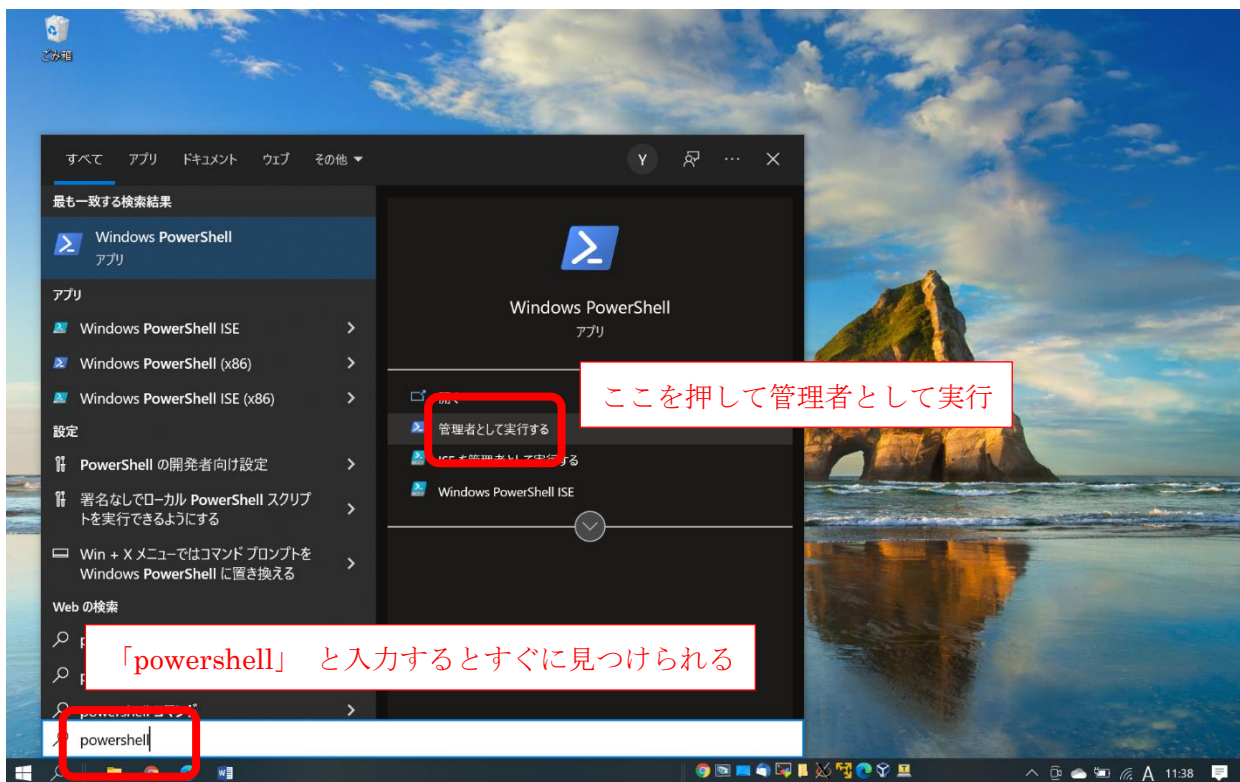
ごみ箱

すべて　アプリ　ドキュメント　ウェブ　その他

Y

最も一致する検索結果

Windows PowerShell
アプリ

アプリ

Windows PowerShell ISE

Windows PowerShell (x86)

Windows PowerShell ISE (x86)

設定

PowerShell の開発者向け設定

署名なしでローカル PowerShell スクリプトを実行できるようにする

Win + X メニューではコマンド プロンプトを Windows PowerShell に置き換える

Web の検索

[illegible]

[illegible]

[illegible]

Windows PowerShell
アプリ

開く

管理者として実行する

ISE を管理者として実行する

Windows PowerShell ISE

ここを押して管理者として実行

「powershell」 と入力するとすぐに見つけられる

powershell

A　11:38